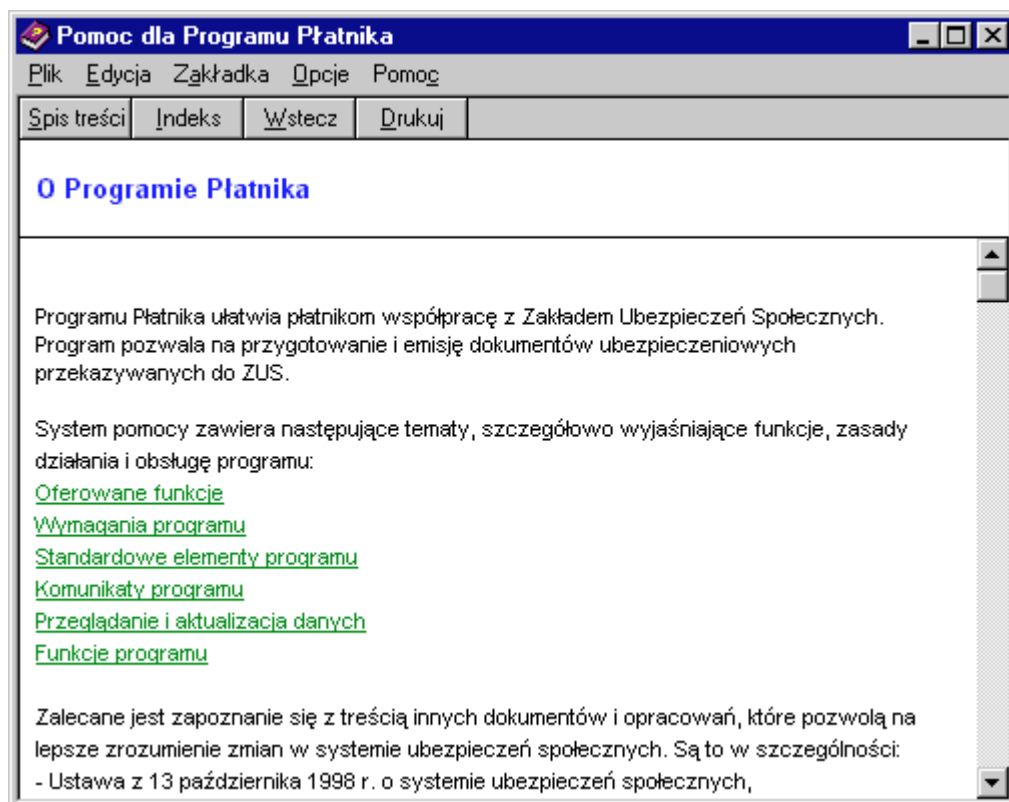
Pomoc dla Programu Płatnika

Plik Edycja Zakładka Opcje Pomoc

Spis treści Indeks Wstecz Drukuj

O Programie Płatnika

Programu Płatnika ułatwia płatnikom współpracę z Zakładem Ubezpieczeń Społecznych. Program pozwala na przygotowanie i emisję dokumentów ubezpieczeniowych przekazywanych do ZUS.

System pomocy zawiera następujące tematy, szczegółowo wyjaśniające funkcje, zasady działania i obsługę programu:
Oferowane funkcje
Wymagania programu
Standardowe elementy programu
Komunikaty programu
Przeglądanie i aktualizacja danych
Funkcje programu

Zalecane jest zapoznanie się z treścią innych dokumentów i opracowań, które pozwolą na lepsze zrozumienie zmian w systemie ubezpieczeń społecznych. Są to w szczególności:
- Ustawa z 13 października 1998 r. o systemie ubezpieczeń społecznych,